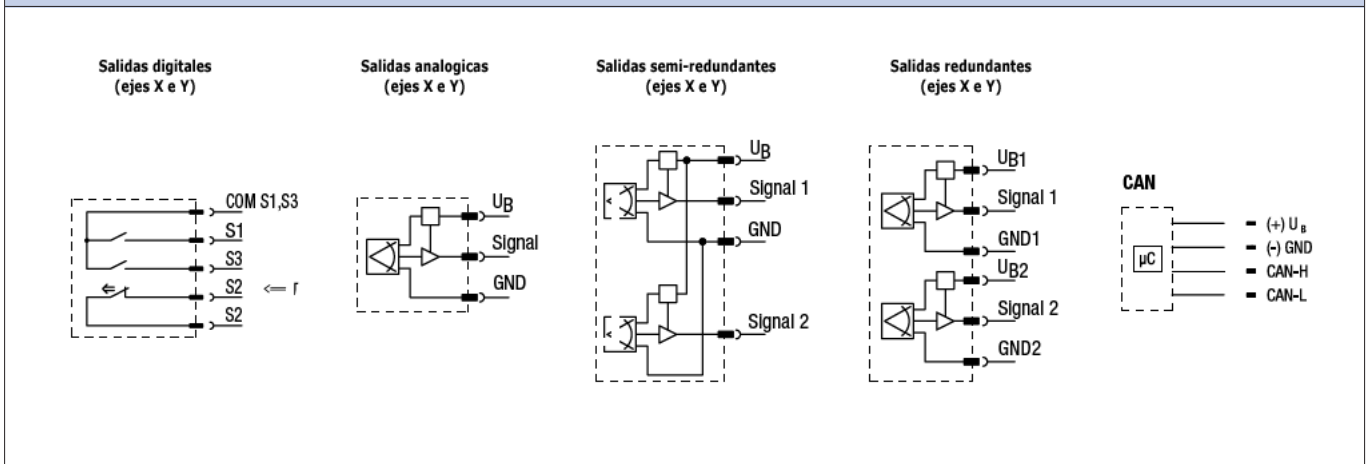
Salidas digitales
(ejes X e Y)

COM S1,S3
S1
S3
S2
S2
⇐ r

Salidas analogicas
(ejes X e Y)

$U_B$
Signal
GND

Salidas semi-redundantes
(ejes X e Y)

$U_B$
Signal 1
GND
Signal 2

Salidas redundantes
(ejes X e Y)

$U_{B1}$
Signal 1
GND1
$U_{B2}$
Signal 2
GND2

CAN

µC
(+) $U_B$
(-) GND
CAN-H
CAN-L